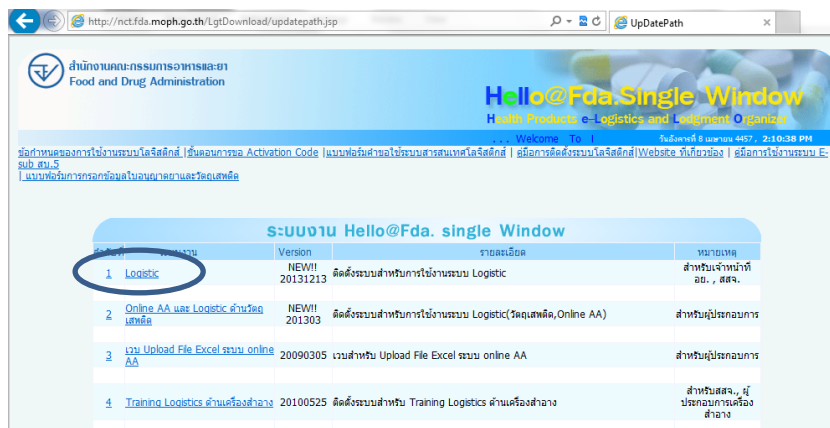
http://nct.fda.moph.go.th/LgtDownload/updatepath.jsp

UpDatePath

สำนักงานคณะกรรมการอาหารและยา
Food and Drug Administration

Hello@Fda.Single Window
Health Products e-Logistics and Lodgment Organizer

. . . Welcome To !

วันอังคารที่ 8 เมษายน 4457 , 2:10:38 PM

ข้อกำหนดของการใช้งานระบบโลจิสติกส์ | ขั้นตอนการขอ Activation Code | แบบฟอร์มคำขอใช้ระบบสารสนเทศโลจิสติกส์ | คู่มือการติดตั้งระบบโลจิสติกส์ | Website ที่เกี่ยวข้อง | คู่มือการใช้งานระบบ E-sub สบ.5 | แบบฟอร์มการกรอกข้อมูลใบอนุญาตยาและวัตถุเสพติด

ระบบงาน Hello@Fda. single Window

| ลำดับที่ | ระบบงาน | Version | รายละเอียด | หมายเหตุ |
|---|---|---|---|---|
| 1 | Logistic | NEW!! 20131213 | ติดตั้งระบบสำหรับการใช้งานระบบ Logistic | สำหรับเจ้าหน้าที่ อย. , สสจ. |
| 2 | Online AA และ Logistic ด้านวัตถุเสพติด | NEW!! 201303 | ติดตั้งระบบสำหรับการใช้งานระบบ Logistic(วัตถุเสพติด,Online AA) | สำหรับผู้ประกอบการ |
| 3 | เวบ Upload File Excel ระบบ online AA | 20090305 | เวบสำหรับ Upload File Excel ระบบ online AA | สำหรับผู้ประกอบการ |
| 4 | Training Logistics ด้านเครื่องสำอาง | 20100525 | ติดตั้งระบบสำหรับ Training Logistics ด้านเครื่องสำอาง | สำหรับสสจ., ผู้ประกอบการเครื่องสำอาง |